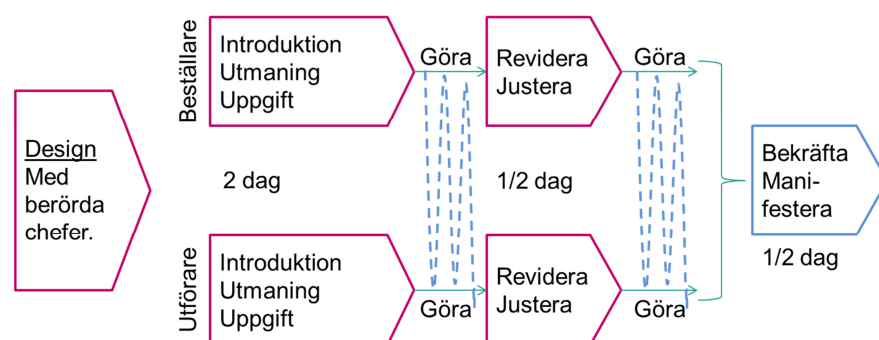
Design
Med berörda chefer.

Beställare

Introduktion
Utmaning
Uppgift

Göra

Revidera
Justera

Göra

2 dag

1/2 dag

Bekräfta
Manifestera

1/2 dag

Utförare

Introduktion
Utmaning
Uppgift

Göra

Revidera
Justera

Göra